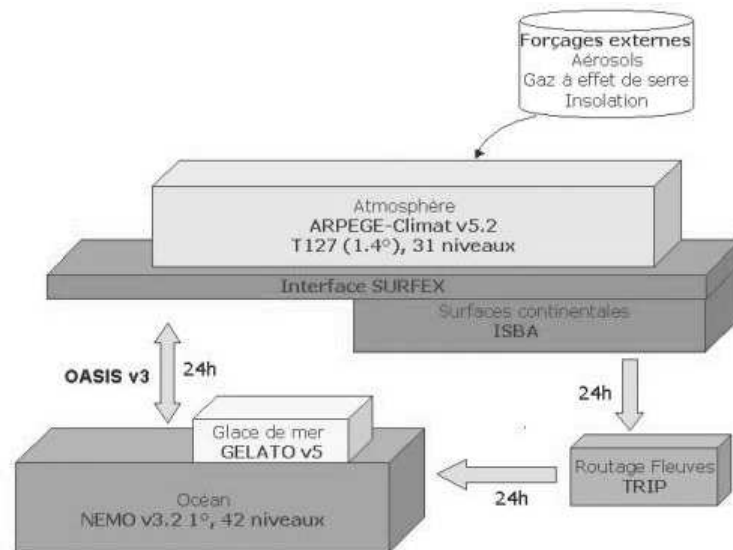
Forçages externes
Aérosols
Gaz à effet de serre
Insolation

Atmosphère
ARPEGE-Climat v5.2
T127 (1.4°), 31 niveaux

Interface SURFEX

Surfaces continentales
ISBA

OASIS v3

24h

24h

Glace de mer
GELATO v5

Routage Fleuves
TRIP

24h

Océan
NEMO v3.2 1°, 42 niveaux